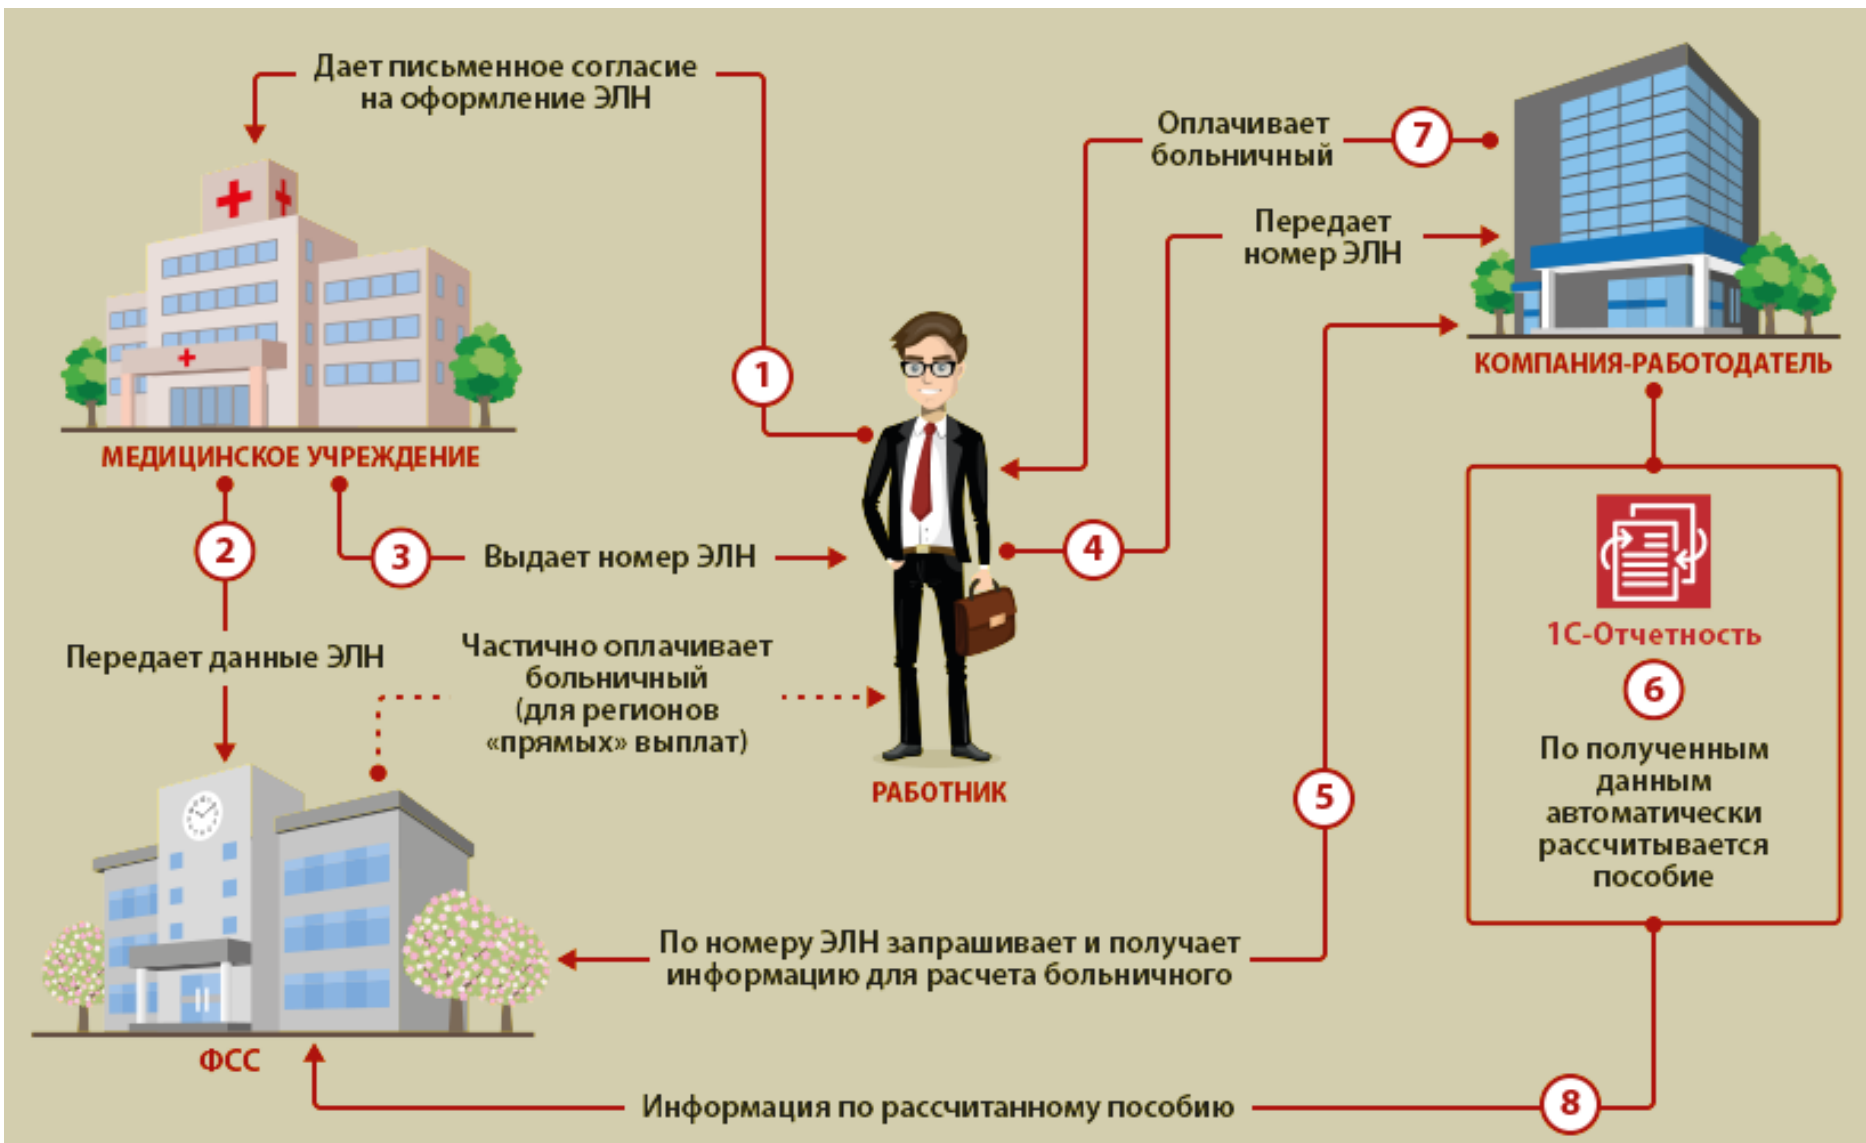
Дает письменное согласие на оформление ЭЛН

Оплачивает больничный

7

Передает номер ЭЛН

МЕДИЦИНСКОЕ УЧРЕЖДЕНИЕ

1

КОМПАНИЯ-РАБОТОДАТЕЛЬ

2

3

Выдает номер ЭЛН

4

1С-Отчетность

Передает данные ЭЛН

Частично оплачивает больничный (для регионов «прямых» выплат)

6

По полученным данным автоматически рассчитывается пособие

РАБОТНИК

5

По номеру ЭЛН запрашивает и получает информацию для расчета больничного

ФСС

Информация по рассчитанному пособию

8